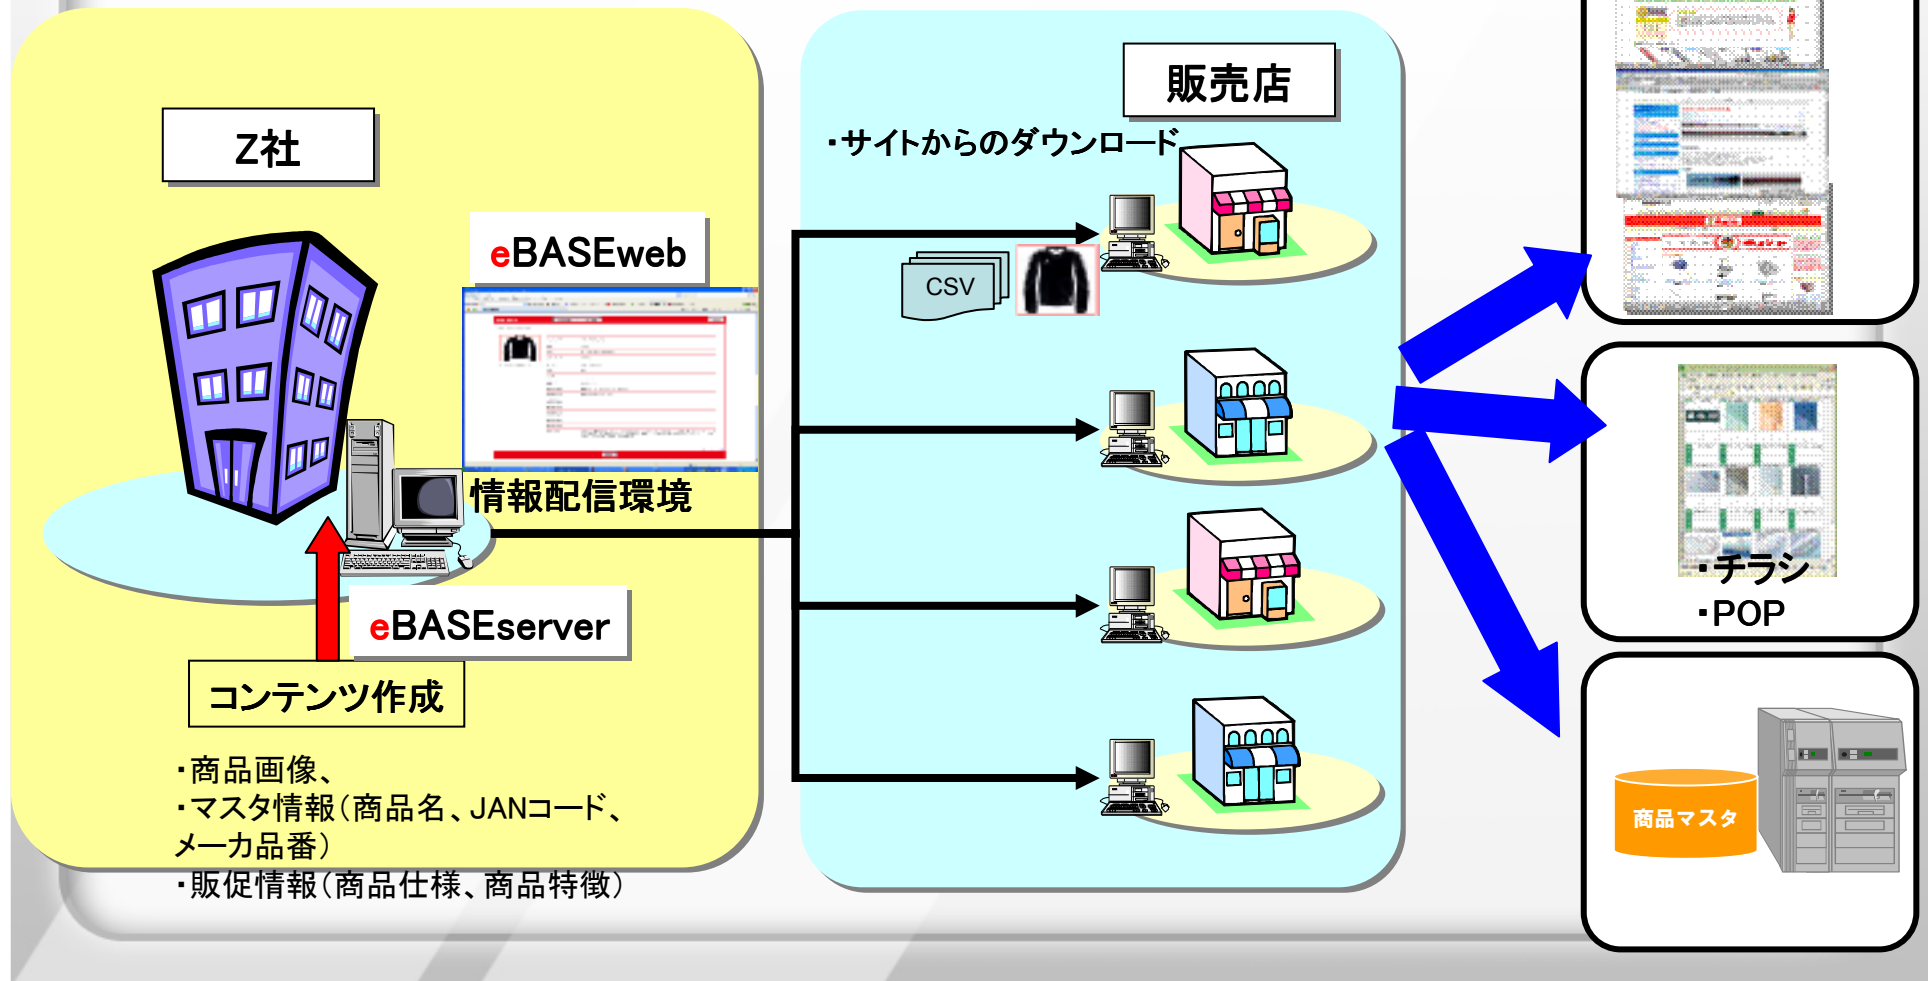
Z社

eBASEweb

情報配信環境

eBASEserver

コンテンツ作成

・商品画像、
・マスタ情報（商品名、JANコード、メーカ品番）
・販促情報（商品仕様、商品特徴）

販売店

・サイトからのダウンロード

CSV

・チラシ
・POP

商品マスタ